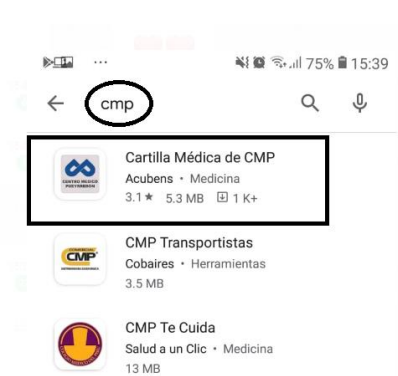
... 75% 15:39

cmp

Cartilla Médica de CMP
Acubens • Medicina
3.1★ 5.3 MB 1 K+

CENTRO MEDICO POSTURERN

CMP Transportistas
Cobaires • Herramientas
3.5 MB

CMP

CMP Te Cuida
Salud a un Clic • Medicina
13 MB